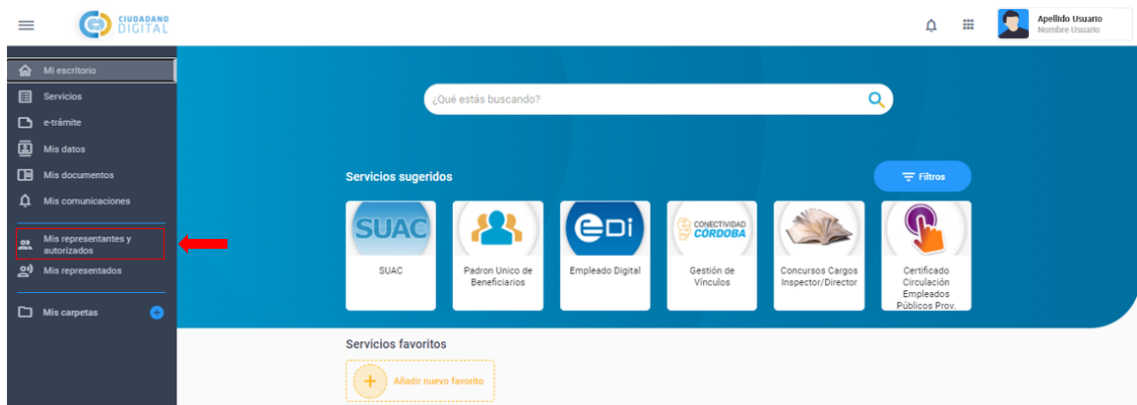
CIUDADANO DIGITAL

Apellido Usuario
Nombre Usuario

Mi escritorio
Servicios
e-trámite
Mis datos
Mis documentos
Mis comunicaciones
Mis representantes y autorizados
Mis representados
Mis carpetas

¿Qué estás buscando?

Servicios sugeridos

Filtros

SUAC
SUAC

Padron Unico de Beneficiarios

EDI
Empleado Digital

CONECTIVIDAD CÓRDOBA
Gestión de Vínculos

Concursos Cargos Inspector/Director

Certificado Circulación Empleados Públicos Prov.

Servicios favoritos

Añadir nuevo favorito